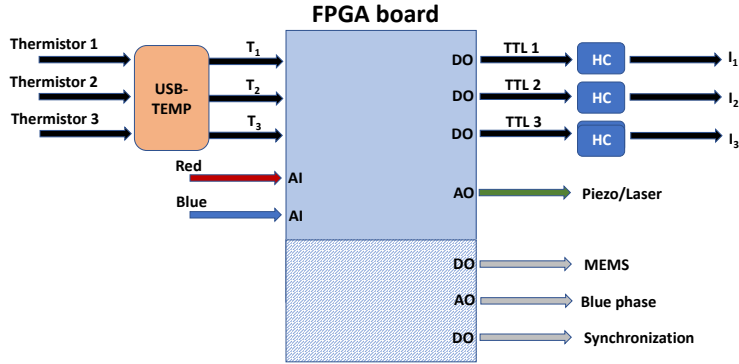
FPGA board

Thermistor 1
Thermistor 2
Thermistor 3
USB-TEMP
$T_1$
$T_2$
$T_3$
Red
AI
Blue
AI

DO
TTL 1
HC
$I_1$
DO
TTL 2
HC
$I_2$
DO
TTL 3
HC
$I_3$
AO
Piezo/Laser
DO
MEMS
AO
Blue phase
DO
Synchronization